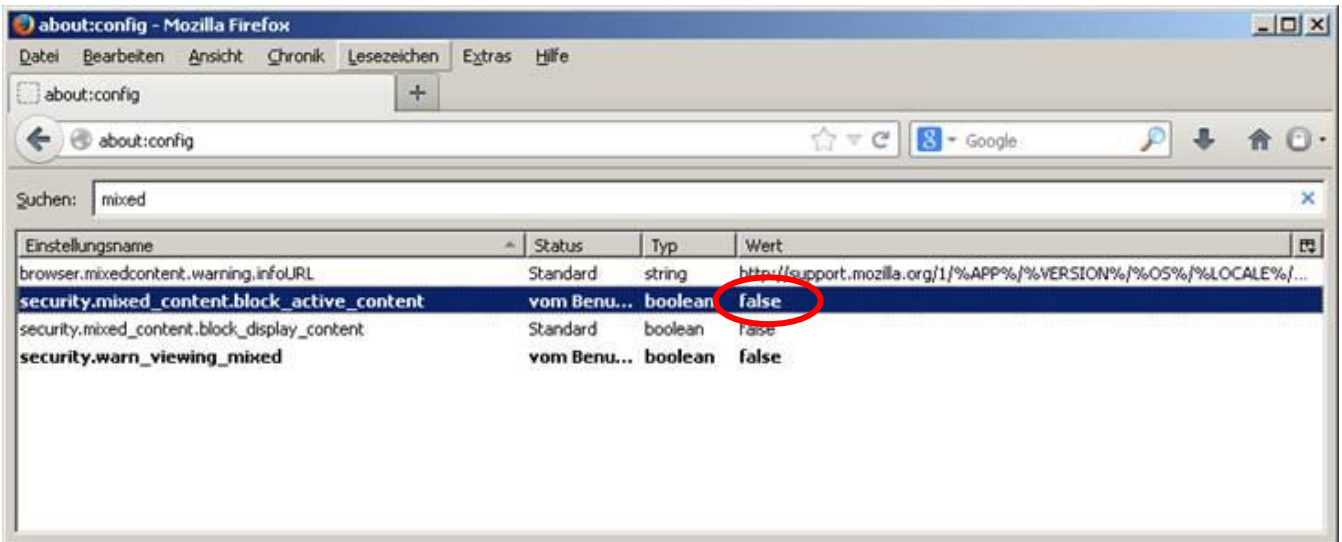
about:config - Mozilla Firefox

Datei Bearbeiten Ansicht Chronik Lesezeichen Extras Hilfe

about:config +

about:config

Google

Suchen: mixed

| Einstellungsname | Status | Typ | Wert |
|---|---|---|---|
| browser.mixedcontent.warning.infoURL | Standard | string | http://support.mozilla.org/1/%APP%/%VERSION%/%OS%/%LOCALE%/... |
| security.mixed_content.block_active_content | vom Benu... | boolean | false |
| security.mixed_content.block_display_content | Standard | boolean | false |
| security.warn_viewing_mixed | vom Benu... | boolean | false |